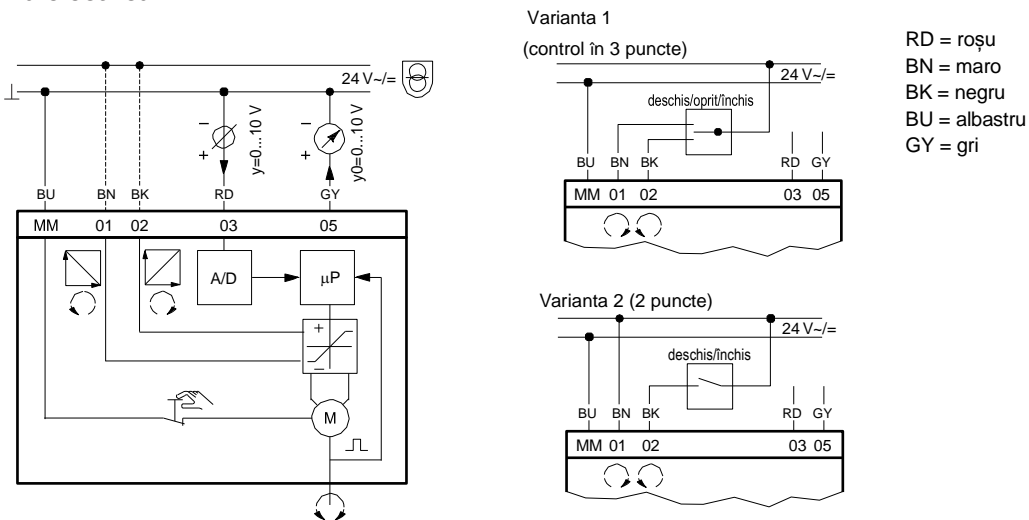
24 V~/=

y=0...10 V

y0=0...10 V

BU BN BK RD GY

MM 01 02 03 05

A/D

μP

M

Varianta 1

(control în 3 puncte)

24 V~/=

deschis/oprit/închis

BU BN BK RD GY

MM 01 02 03 05

Varianta 2 (2 puncte)

24 V~/=

deschis/închis

BU BN BK RD GY

MM 01 02 03 05

RD = roșu
BN = maro
BK = negru
BU = albastru
GY = gri